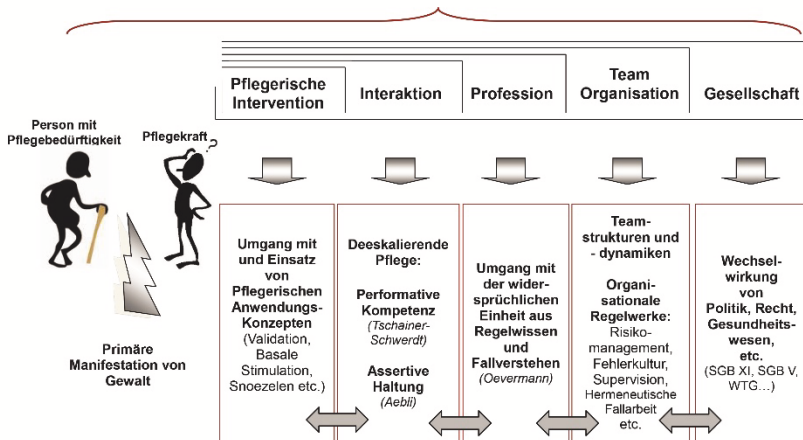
Pflegerische Intervention

Interaktion

Profession

Team Organisation

Gesellschaft

Person mit Pflegebedürftigkeit

Pflegekraft

?

Umgang mit und Einsatz von Pflegerischen Anwendungs-Konzepten (Validation, Basale Stimulation, Snoezelen etc.)

Deeskalierende Pflege:

Performative Kompetenz (Tschainer-Schwerdt)

Assertive Haltung (Aebli)

Umgang mit der widersprüchlichen Einheit aus Regelwissen und Fallverstehen (Oevermann)

Team-strukturen und -dynamiken

Organisationale Regelwerke: Risikomanagement, Fehlerkultur, Supervision, Hermeneutische Fallarbeit etc.

Wechselwirkung von Politik, Recht, Gesundheitswesen, etc. (SGB XI, SGB V, WTG…)

Primäre Manifestation von Gewalt